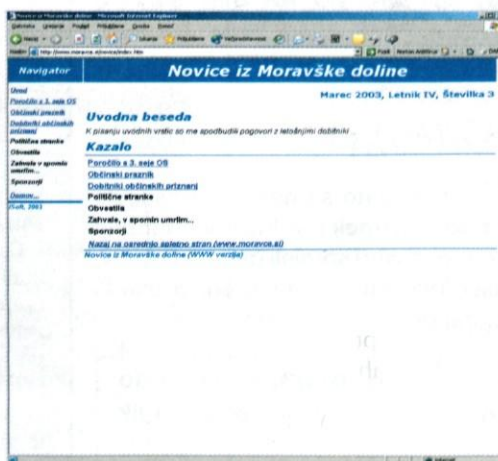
Novice iz Moravške doline - Microsoft Internet Explorer

Navigator

Uvod
Poročilo s 3. seje OS
Občinski praznik
Dobitniki občinskih priznanj
Politične stranke
Obvestila
Zahvale v spomin umrlim...
Sponzorji
Domov...
Zvit, 2003

Novice iz Moravške doline

Marec 2003, Letnik IV, Številka 3

Uvodna beseda

K pisanju uvodnih vrstic so me spodbudili pogovori z letošnjimi dobitniki ...

Kazalo

Poročilo s 3. seje OS
Občinski praznik
Dobitniki občinskih priznanj
Politične stranke
Obvestila
Zahvale, v spomin umrlim...
Sponzorji
Nazaj na osrednjo spletno stran (www.moravce.si)

Novice iz Moravške doline (WWW verzija)